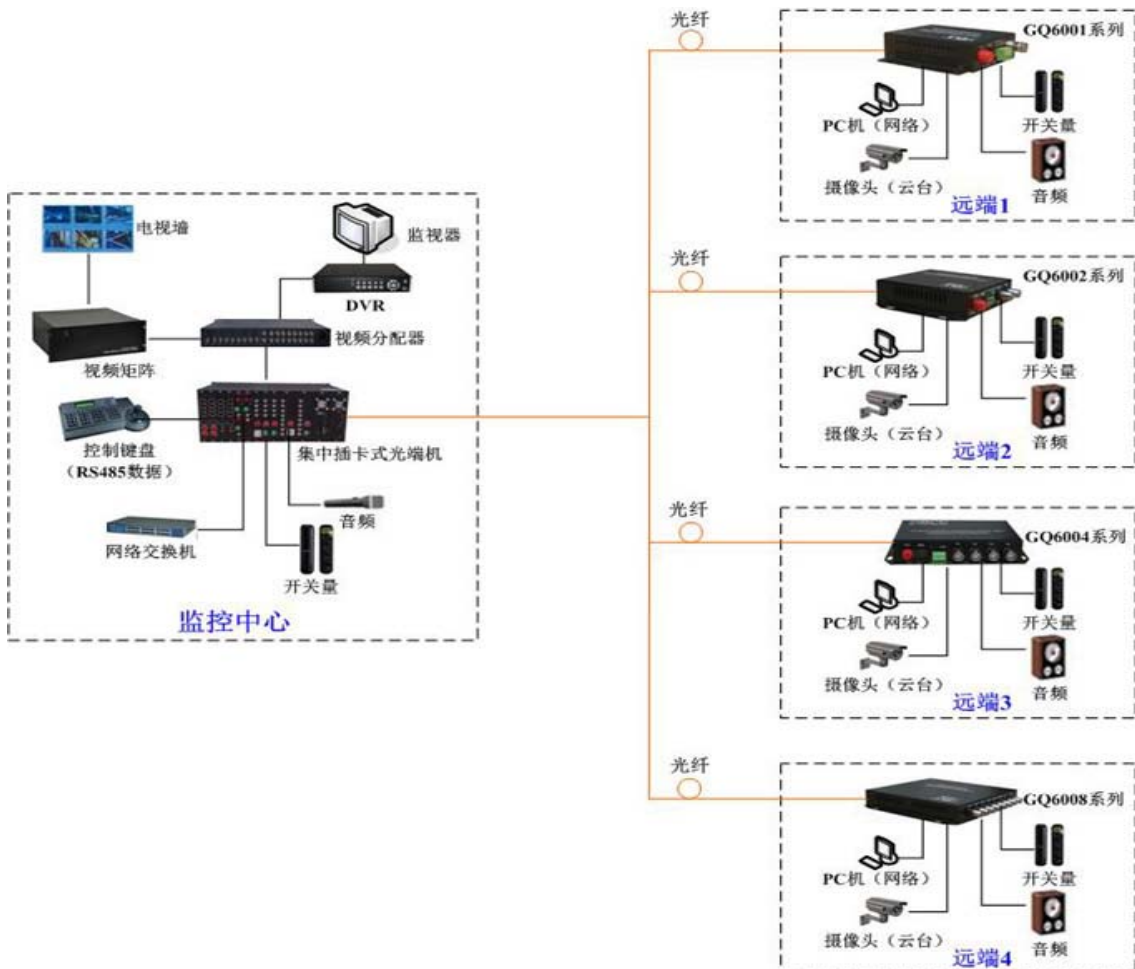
电视墙

监视器

DVR

视频分配器

视频矩阵

控制键盘
（RS485数据）

集中插卡式光端机

音频

网络交换机

开关量

监控中心

光纤

GQ6001系列

PC机（网络）

开关量

摄像头（云台）

音频

远端1

光纤

GQ6002系列

PC机（网络）

开关量

摄像头（云台）

音频

远端2

光纤

GQ6004系列

PC机（网络）

开关量

摄像头（云台）

音频

远端3

光纤

GQ6008系列

PC机（网络）

开关量

摄像头（云台）

音频

远端4